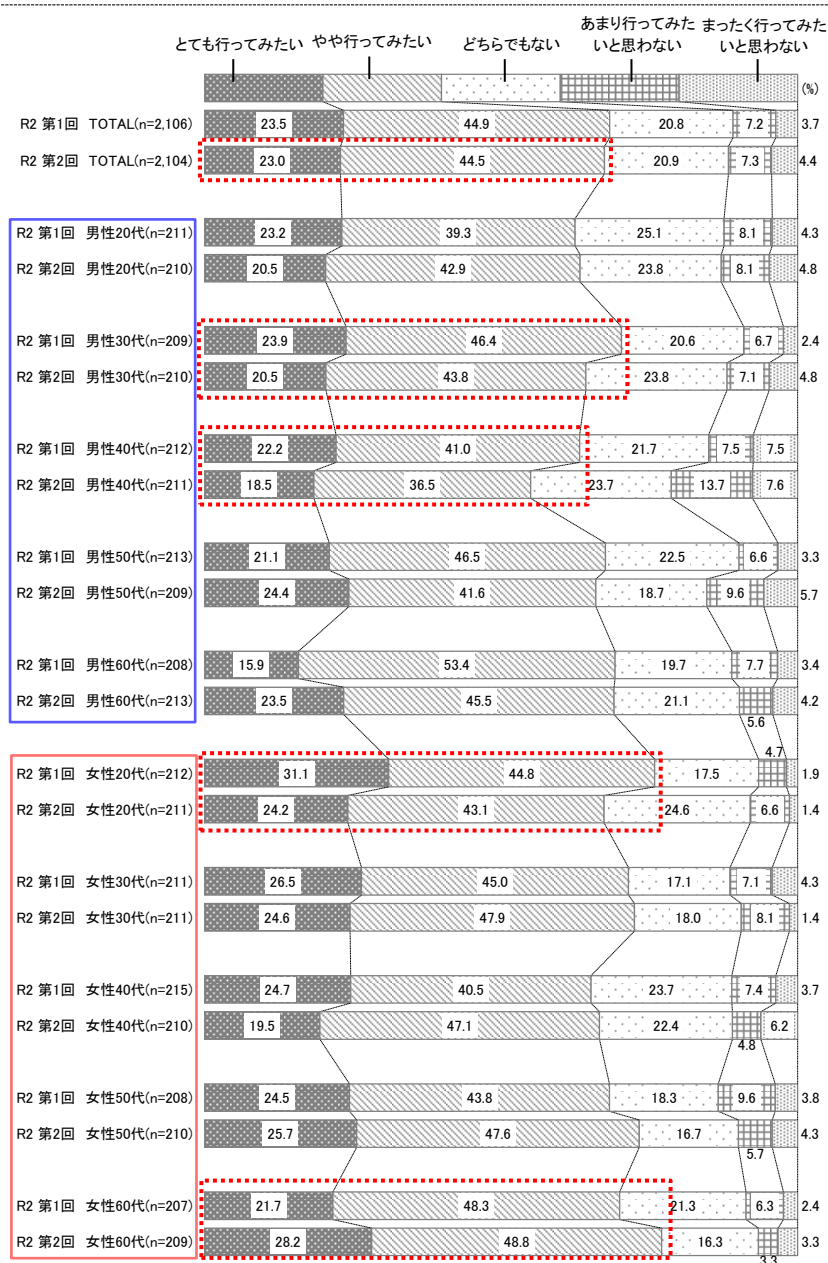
とても行ってみたい　やや行ってみたい　どちらでもない　あまり行ってみたいと思わない　まったく行ってみたいと思わない

(%)

| | とても行ってみたい | やや行ってみたい | どちらでもない | あまり行ってみたいと思わない | まったく行ってみたいと思わない |
|---|---|---|---|---|---|
| R2 第1回 TOTAL(n=2,106) | 23.5 | 44.9 | 20.8 | 7.2 | 3.7 |
| R2 第2回 TOTAL(n=2,104) | 23.0 | 44.5 | 20.9 | 7.3 | 4.4 |
| R2 第1回 男性20代(n=211) | 23.2 | 39.3 | 25.1 | 8.1 | 4.3 |
| R2 第2回 男性20代(n=210) | 20.5 | 42.9 | 23.8 | 8.1 | 4.8 |
| R2 第1回 男性30代(n=209) | 23.9 | 46.4 | 20.6 | 6.7 | 2.4 |
| R2 第2回 男性30代(n=210) | 20.5 | 43.8 | 23.8 | 7.1 | 4.8 |
| R2 第1回 男性40代(n=212) | 22.2 | 41.0 | 21.7 | 7.5 | 7.5 |
| R2 第2回 男性40代(n=211) | 18.5 | 36.5 | 23.7 | 13.7 | 7.6 |
| R2 第1回 男性50代(n=213) | 21.1 | 46.5 | 22.5 | 6.6 | 3.3 |
| R2 第2回 男性50代(n=209) | 24.4 | 41.6 | 18.7 | 9.6 | 5.7 |
| R2 第1回 男性60代(n=208) | 15.9 | 53.4 | 19.7 | 7.7 | 3.4 |
| R2 第2回 男性60代(n=213) | 23.5 | 45.5 | 21.1 | 5.6 | 4.2 |
| R2 第1回 女性20代(n=212) | 31.1 | 44.8 | 17.5 | 4.7 | 1.9 |
| R2 第2回 女性20代(n=211) | 24.2 | 43.1 | 24.6 | 6.6 | 1.4 |
| R2 第1回 女性30代(n=211) | 26.5 | 45.0 | 17.1 | 7.1 | 4.3 |
| R2 第2回 女性30代(n=211) | 24.6 | 47.9 | 18.0 | 8.1 | 1.4 |
| R2 第1回 女性40代(n=215) | 24.7 | 40.5 | 23.7 | 7.4 | 3.7 |
| R2 第2回 女性40代(n=210) | 19.5 | 47.1 | 22.4 | 4.8 | 6.2 |
| R2 第1回 女性50代(n=208) | 24.5 | 43.8 | 18.3 | 9.6 | 3.8 |
| R2 第2回 女性50代(n=210) | 25.7 | 47.6 | 16.7 | 5.7 | 4.3 |
| R2 第1回 女性60代(n=207) | 21.7 | 48.3 | 21.3 | 6.3 | 2.4 |
| R2 第2回 女性60代(n=209) | 28.2 | 48.8 | 16.3 | 3.3 | 3.3 |